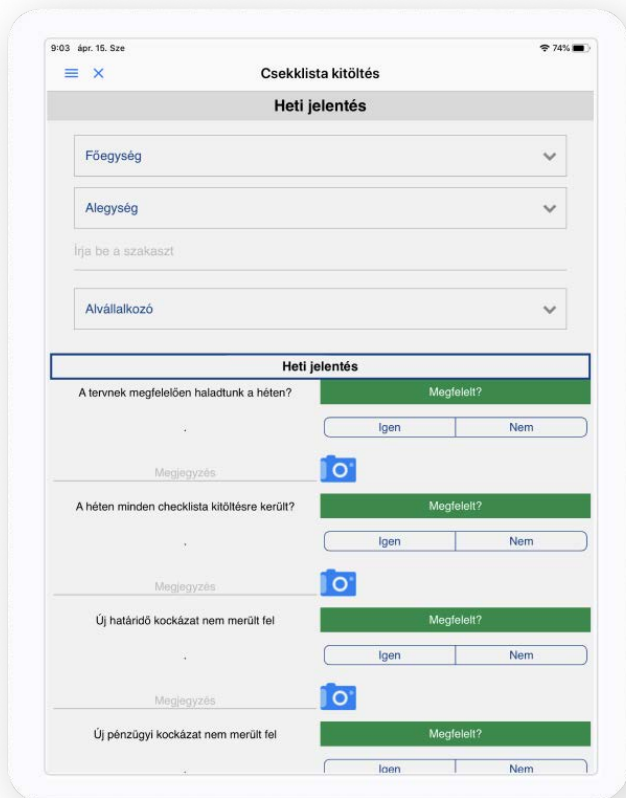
9:03 ápr. 15. Sze

74%

Csekklista kitöltés

Heti jelentés

Főegység

Alegység

Írja be a szakaszt

Alvállalkozó

Heti jelentés

A tervnek megfelelően haladtunk a héten?

Megfelelt?

.

Igen

Nem

Megjegyzés

A héten minden checklista kitöltésre került?

Megfelelt?

.

Igen

Nem

Megjegyzés

Új határidő kockázat nem merült fel

Megfelelt?

.

Igen

Nem

Megjegyzés

Új pénzügyi kockázat nem merült fel

Megfelelt?

.

Igen

Nem